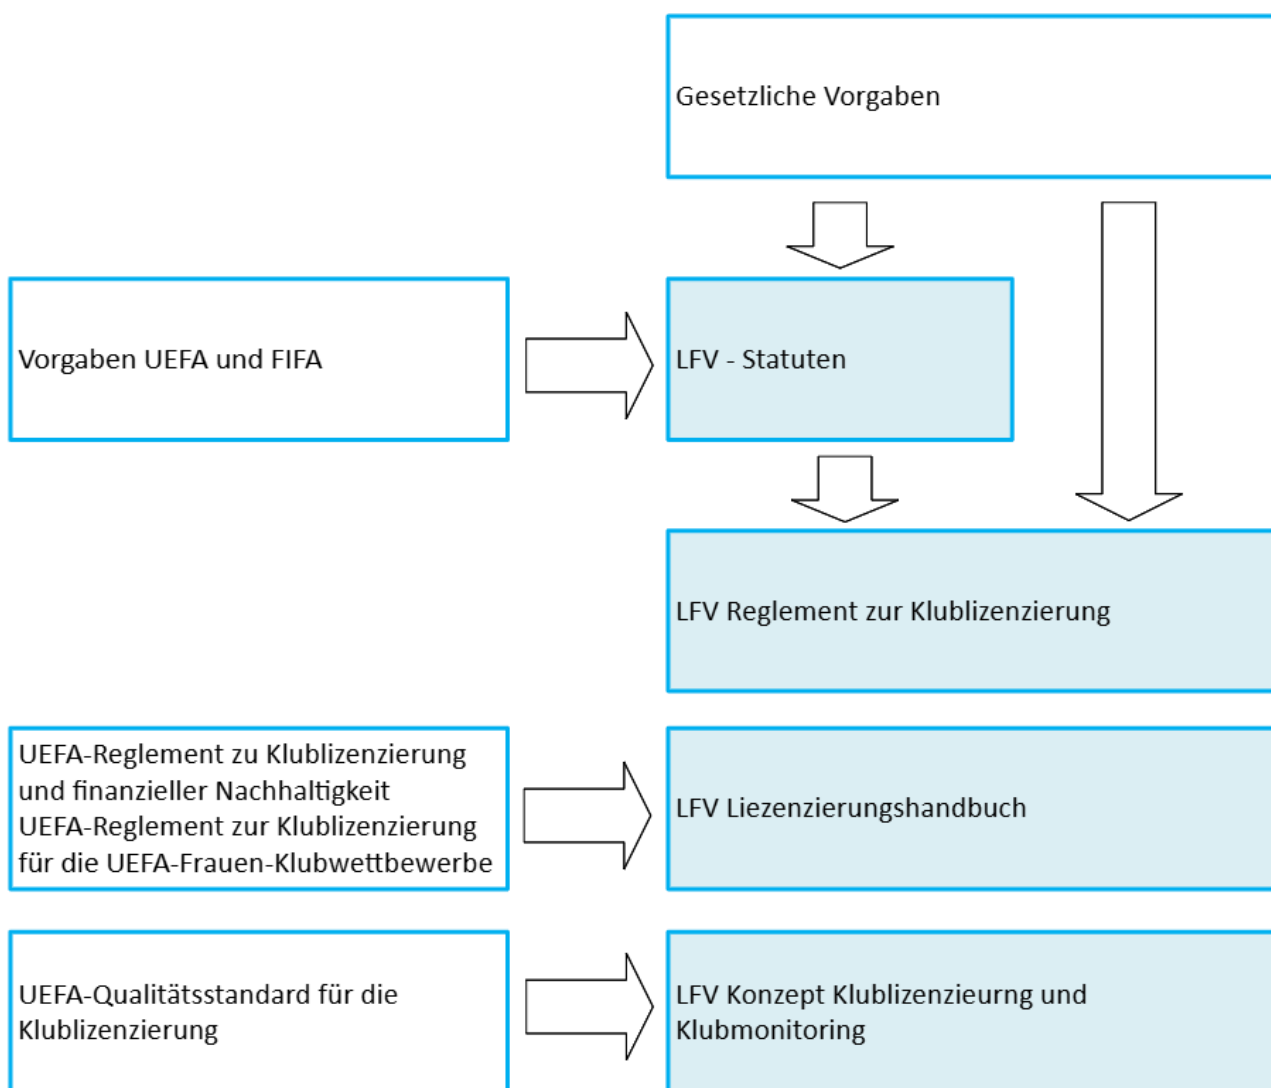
Gesetzliche Vorgaben

Vorgaben UEFA und FIFA

LFV - Statuten

LFV Reglement zur Klublizenzierung

UEFA-Reglement zu Klublizenzierung und finanzieller Nachhaltigkeit
UEFA-Reglement zur Klublizenzierung für die UEFA-Frauen-Klubwettbewerbe

LFV Liezenzierungshandbuch

UEFA-Qualitätsstandard für die Klublizenzierung

LFV Konzept Klublizenzieurng und Klubmonitoring